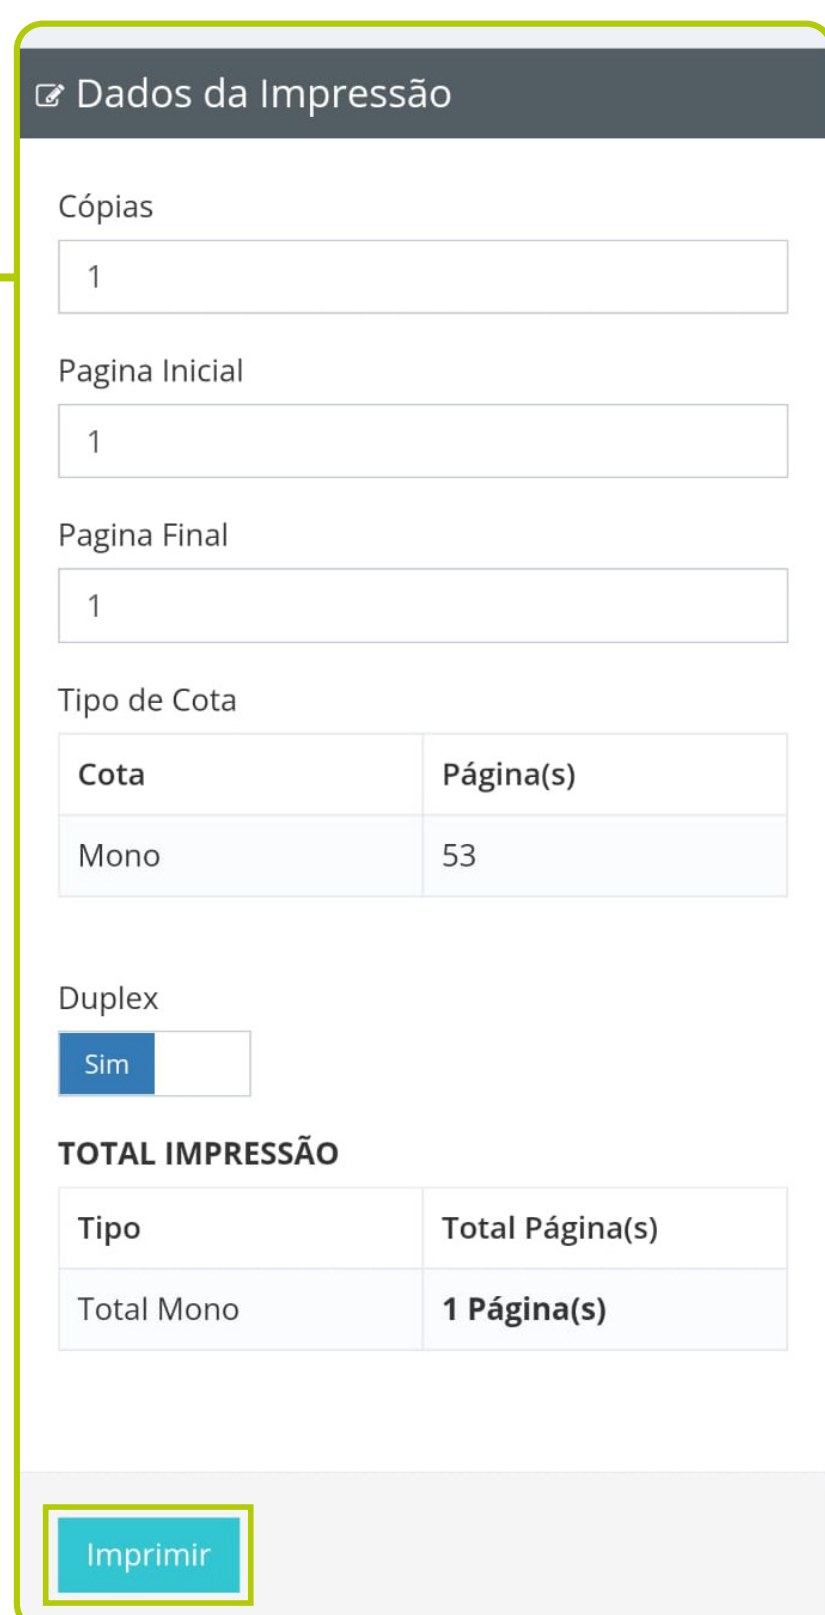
Dados da Impressão

Cópias

1

Pagina Inicial

1

Pagina Final

1

Tipo de Cota

| Cota | Página(s) |
|---|---|
| Mono | 53 |

Duplex

Sim

TOTAL IMPRESSÃO

| Tipo | Total Página(s) |
|---|---|
| Total Mono | **1 Página(s)** |

Imprimir